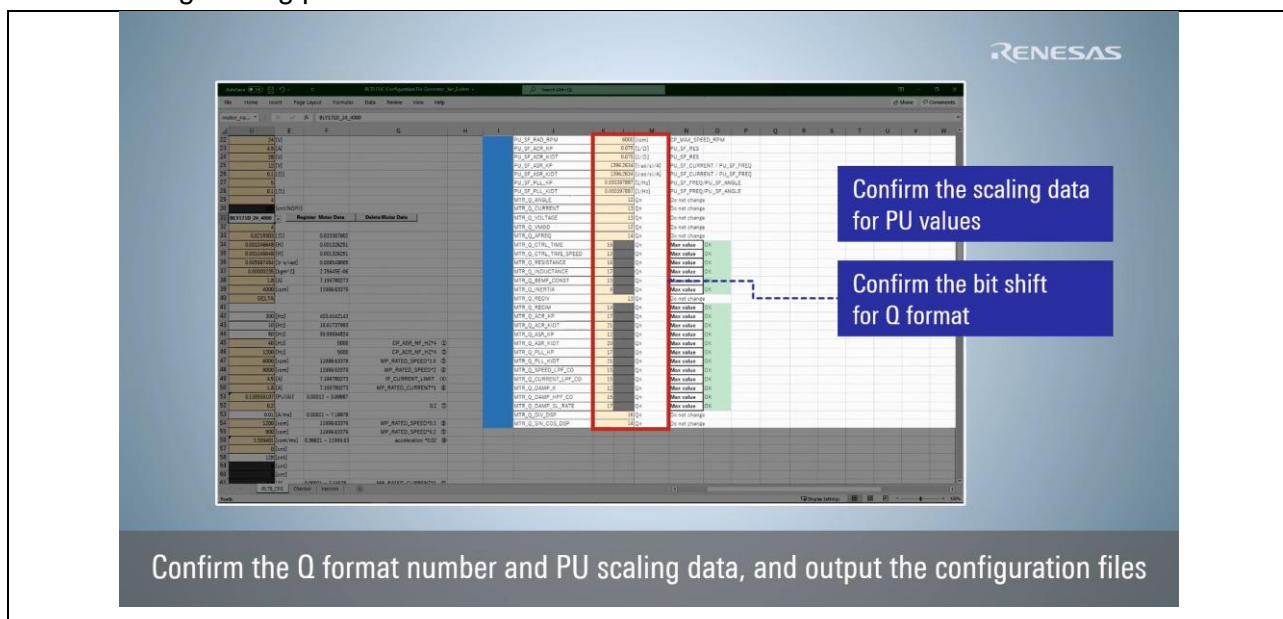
RENESAS

Confirm the scaling data for PU values

Confirm the bit shift for Q format

| PU_SF_RAD_RPM | 6000 | [rpm] | CP_MAX_SPEED_RPM |
|---|---|---|---|
| PU_SF_ACR_KP | 0.075 | [1/Ω] | PU_SF_RES |
| PU_SF_ACR_KIDT | 0.075 | [1/Ω] | PU_SF_RES |
| PU_SF_ASR_KP | 1396.2634 | [rad/s/A] | PU_SF_CURRENT / PU_SF_FREQ |
| PU_SF_ASR_KIDT | 1396.2634 | [rad/s/A] | PU_SF_CURRENT / PU_SF_FREQ |
| PU_SF_PLL_KP | 0.00159 | [1/Hz] | PU_SF_FREQ/PU_SF_ANGLE |
| PU_SF_PLL_KIDT | 0.00159 | [1/Hz] | PU_SF_FREQ/PU_SF_ANGLE |
| MTR_Q_ANGLE | 12 | Qn | Do not change |
| MTR_Q_CURRENT | 13 | Qn | Do not change |
| MTR_Q_VOLTAGE | 13 | Qn | Do not change |
| MTR_Q_VMDD | 12 | Qn | Do not change |
| MTR_Q_AFREQ | 14 | Qn | Do not change |

Confirm the Q format number and PU scaling data, and output the configuration files